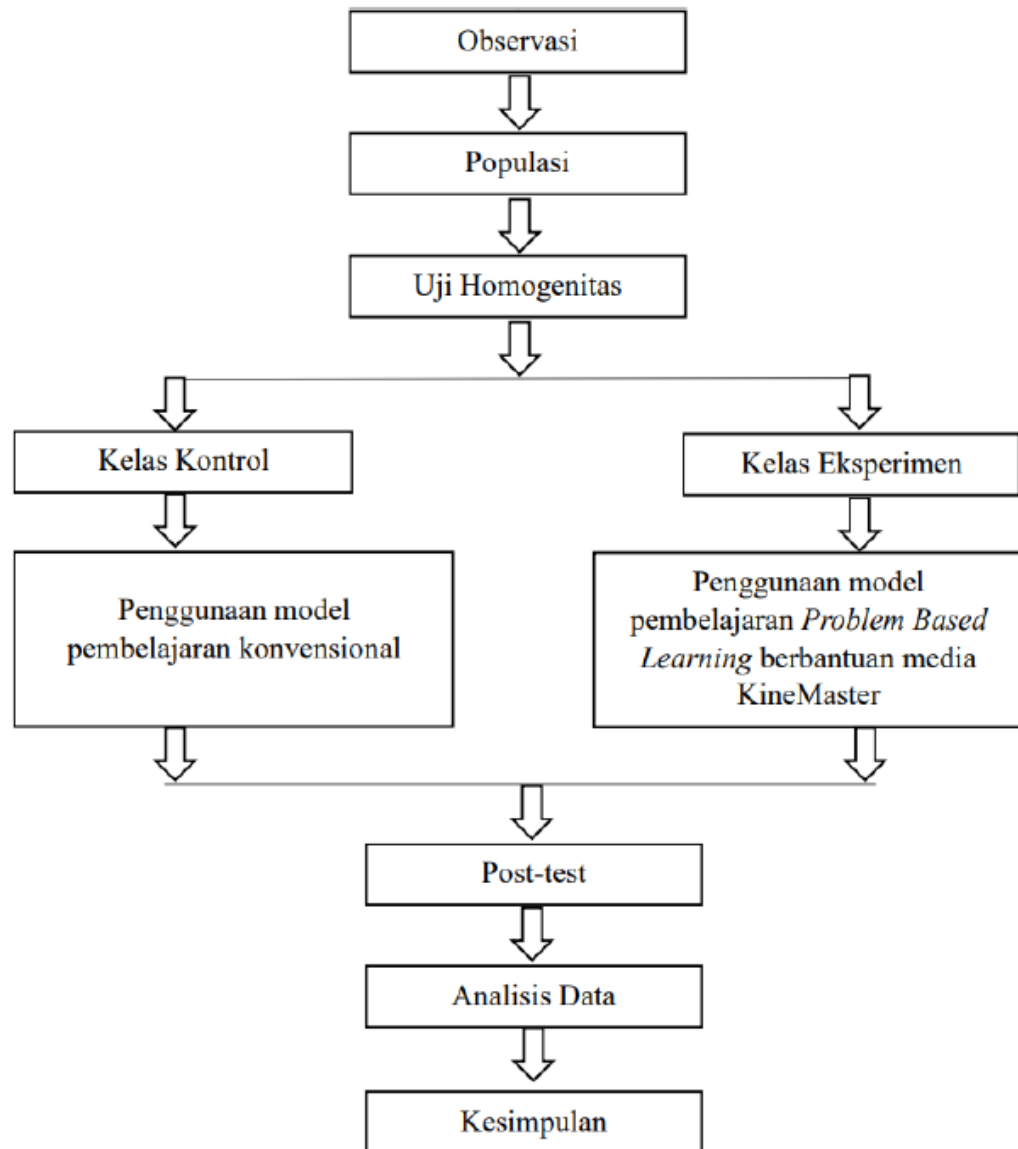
Observasi

Populasi

Uji Homogenitas

Kelas Kontrol

Kelas Eksperimen

Penggunaan model pembelajaran konvensional

Penggunaan model pembelajaran *Problem Based Learning* berbantuan media KineMaster

Post-test

Analisis Data

Kesimpulan